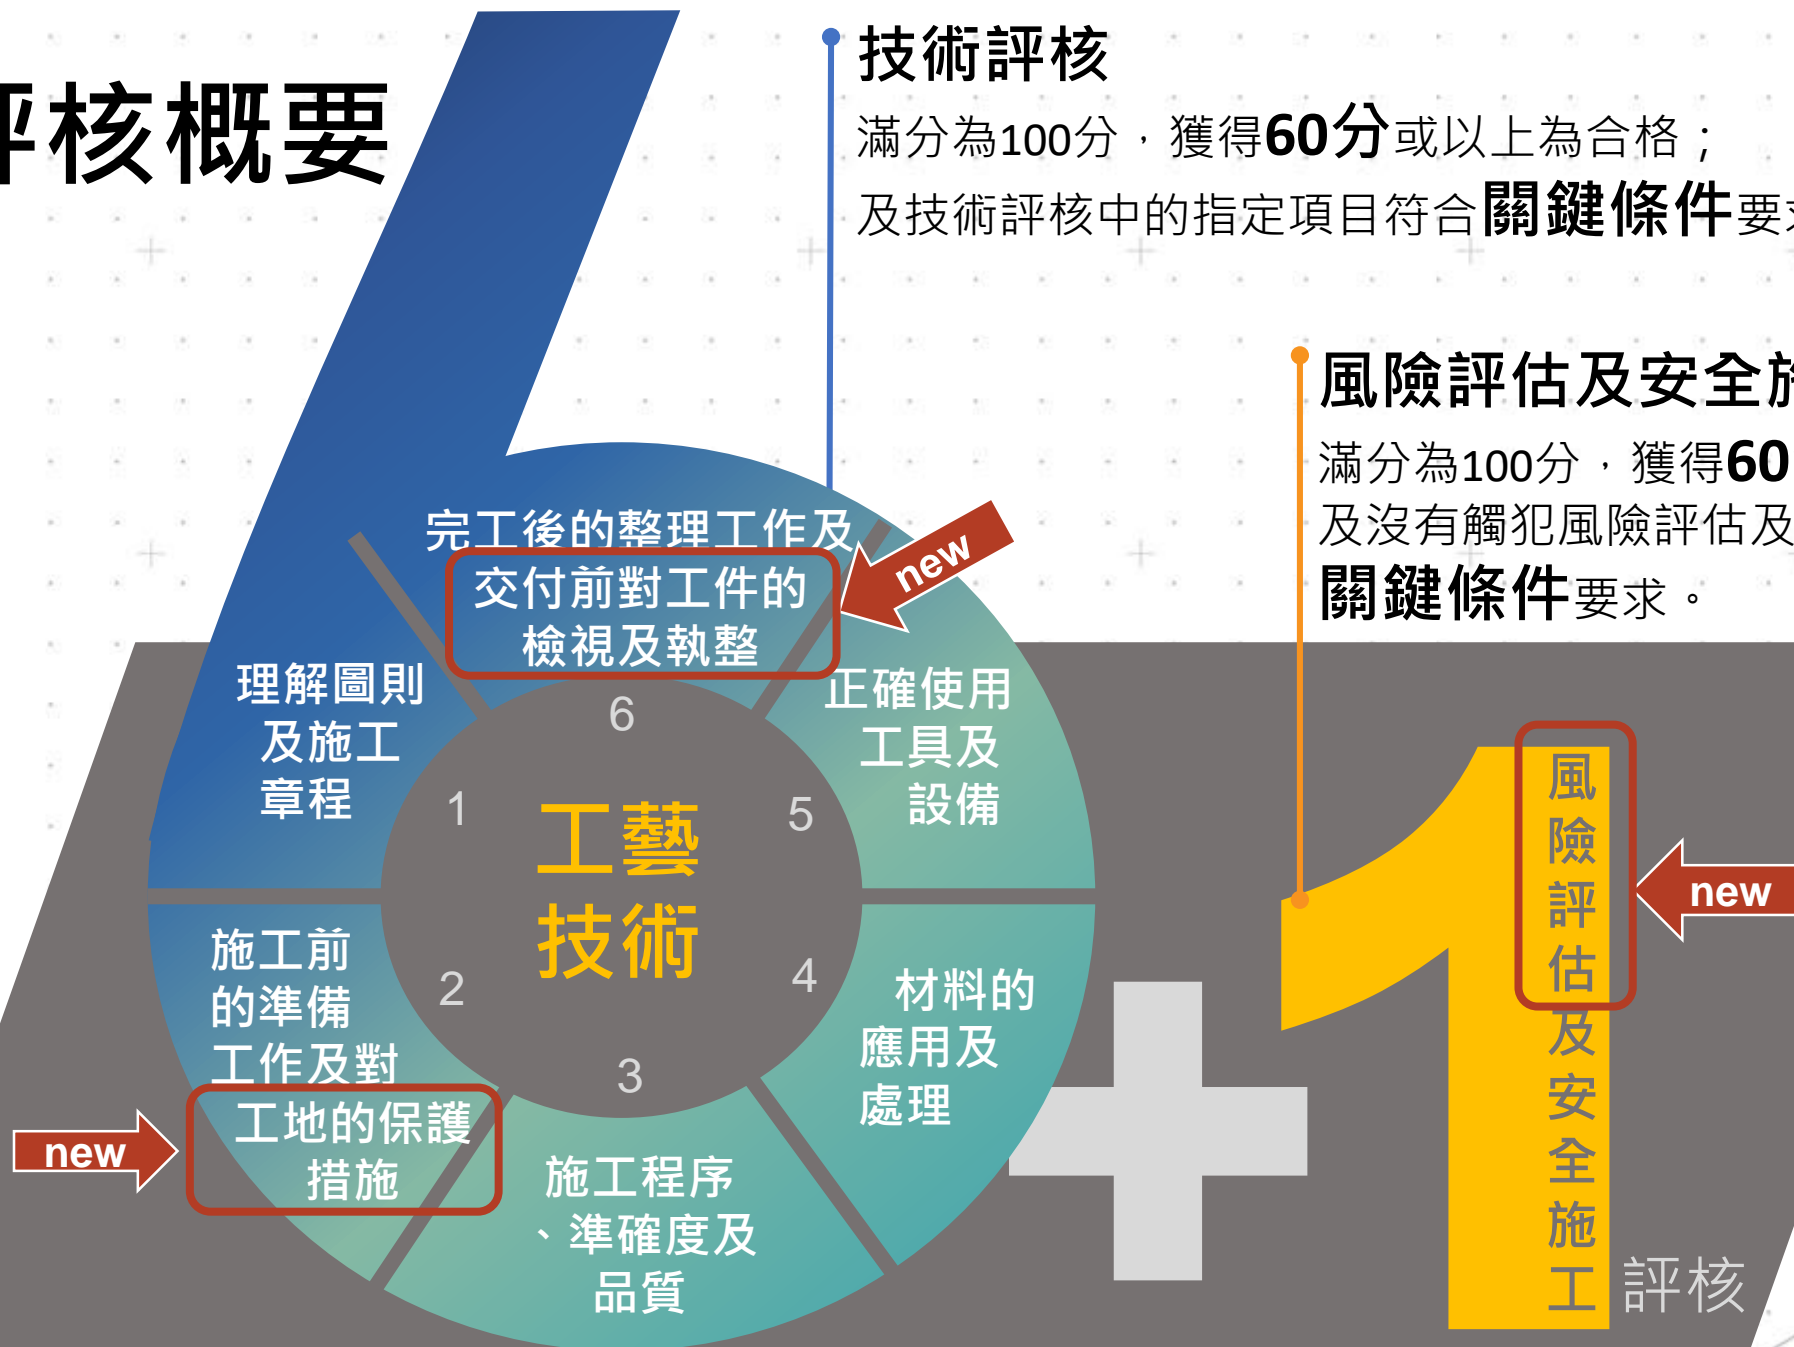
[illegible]核概要

技術評核
滿分為100分，獲得60分或以上為合格；
及技術評核中的指定項目符合關鍵條件要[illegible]

風險評估及安全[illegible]
滿分為100分，獲得60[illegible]
及沒有觸犯風險評估及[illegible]
關鍵條件要求。

完工後的整理工作及
交付前對工件的檢視及執整
new
6
理解圖則及施工章程
1
正確使用工具及設備
5
工藝技術
施工前的準備工作及對
工地的保護措施
new
2
3
4
材料的應用及處理
施工程序、準確度及品質

風險評估及安全施工
new
評核